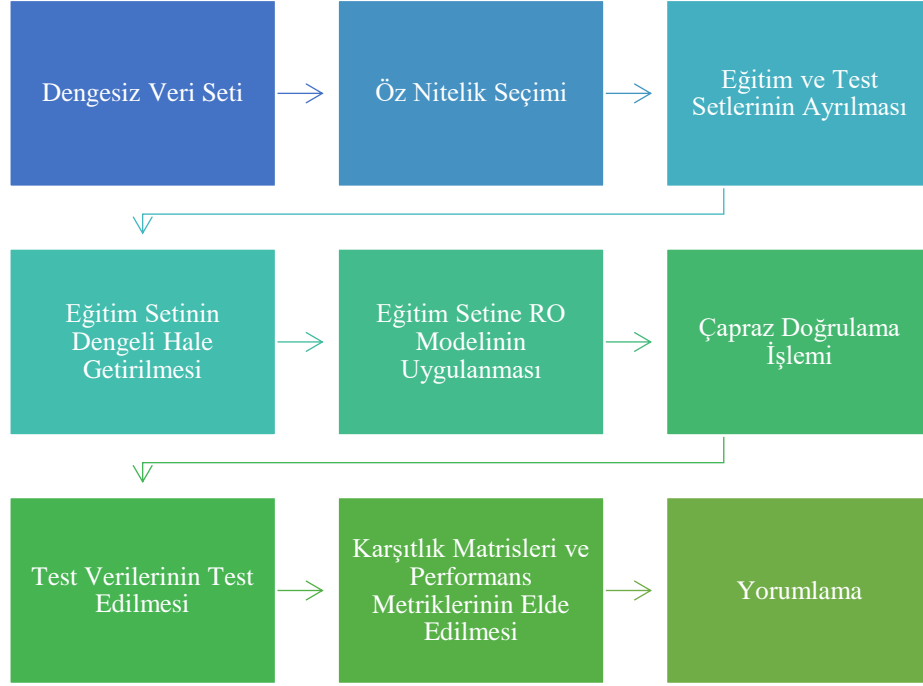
Dengesiz Veri Seti

Öz Nitelik Seçimi

Eğitim ve Test Setlerinin Ayrılması

Eğitim Setinin Dengeli Hale Getirilmesi

Eğitim Setine RO Modelinin Uygulanması

Çapraz Doğrulama İşlemi

Test Verilerinin Test Edilmesi

Karşıtlık Matrisleri ve Performans Metriklerinin Elde Edilmesi

Yorumlama